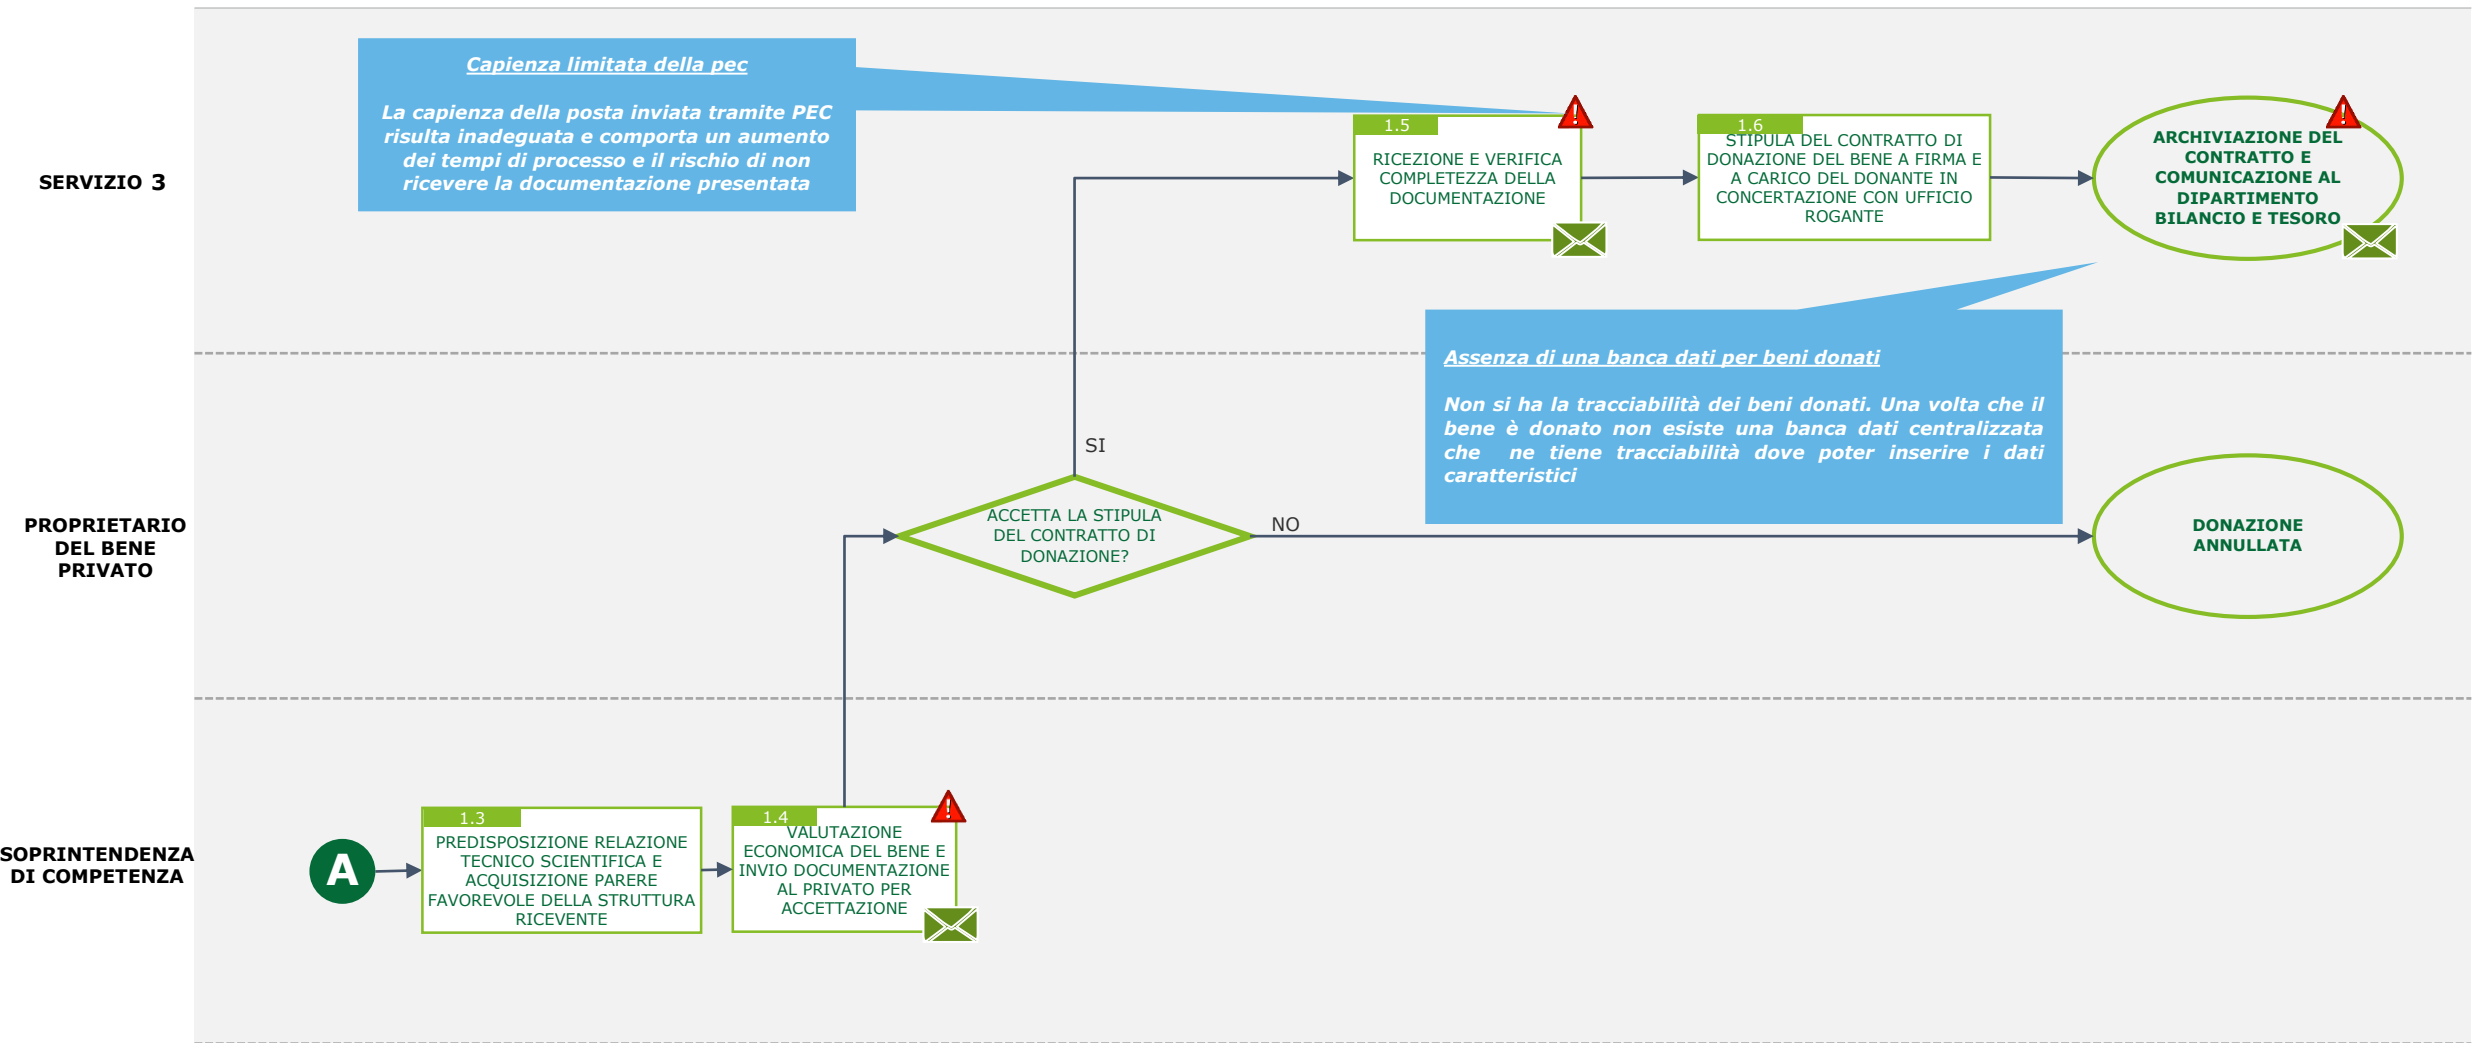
SERVIZIO 3

Capienza limitata della pec

La capienza della posta inviata tramite PEC risulta inadeguata e comporta un aumento dei tempi di processo e il rischio di non ricevere la documentazione presentata

1.5
RICEZIONE E VERIFICA COMPLETEZZA DELLA DOCUMENTAZIONE

1.6
STIPULA DEL CONTRATTO DI DONAZIONE DEL BENE A FIRMA E A CARICO DEL DONANTE IN CONCERTAZIONE CON UFFICIO ROGANTE

ARCHIVIAZIONE DEL CONTRATTO E COMUNICAZIONE AL DIPARTIMENTO BILANCIO E TESORO

Assenza di una banca dati per beni donati

Non si ha la tracciabilità dei beni donati. Una volta che il bene è donato non esiste una banca dati centralizzata che ne tiene tracciabilità dove poter inserire i dati caratteristici

PROPRIETARIO DEL BENE PRIVATO

SI

ACCETTA LA STIPULA DEL CONTRATTO DI DONAZIONE?

NO

DONAZIONE ANNULLATA

SOPRINTENDENZA DI COMPETENZA

A

1.3
PREDISPOSIZIONE RELAZIONE TECNICO SCIENTIFICA E ACQUISIZIONE PARERE FAVOREVOLE DELLA STRUTTURA RICEVENTE

1.4
VALUTAZIONE ECONOMICA DEL BENE E INVIO DOCUMENTAZIONE AL PRIVATO PER ACCETTAZIONE